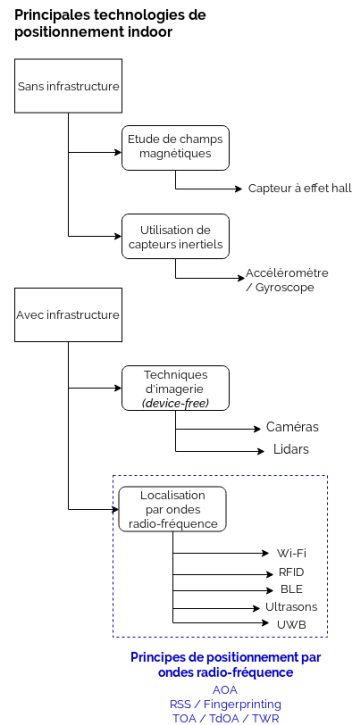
Principales technologies de positionnement indoor

Sans infrastructure

Etude de champs magnétiques

Capteur à effet hall

Utilisation de capteurs inertiels

Accéléromètre / Gyroscope

Avec infrastructure

Techniques d'imagerie (device-free)

Caméras

Lidars

Localisation par ondes radio-fréquence

Wi-Fi

RFID

BLE

Ultrasons

UWB

Principes de positionnement par ondes radio-fréquence

AOA

RSS / Fingerprinting

TOA / TdOA / TWR